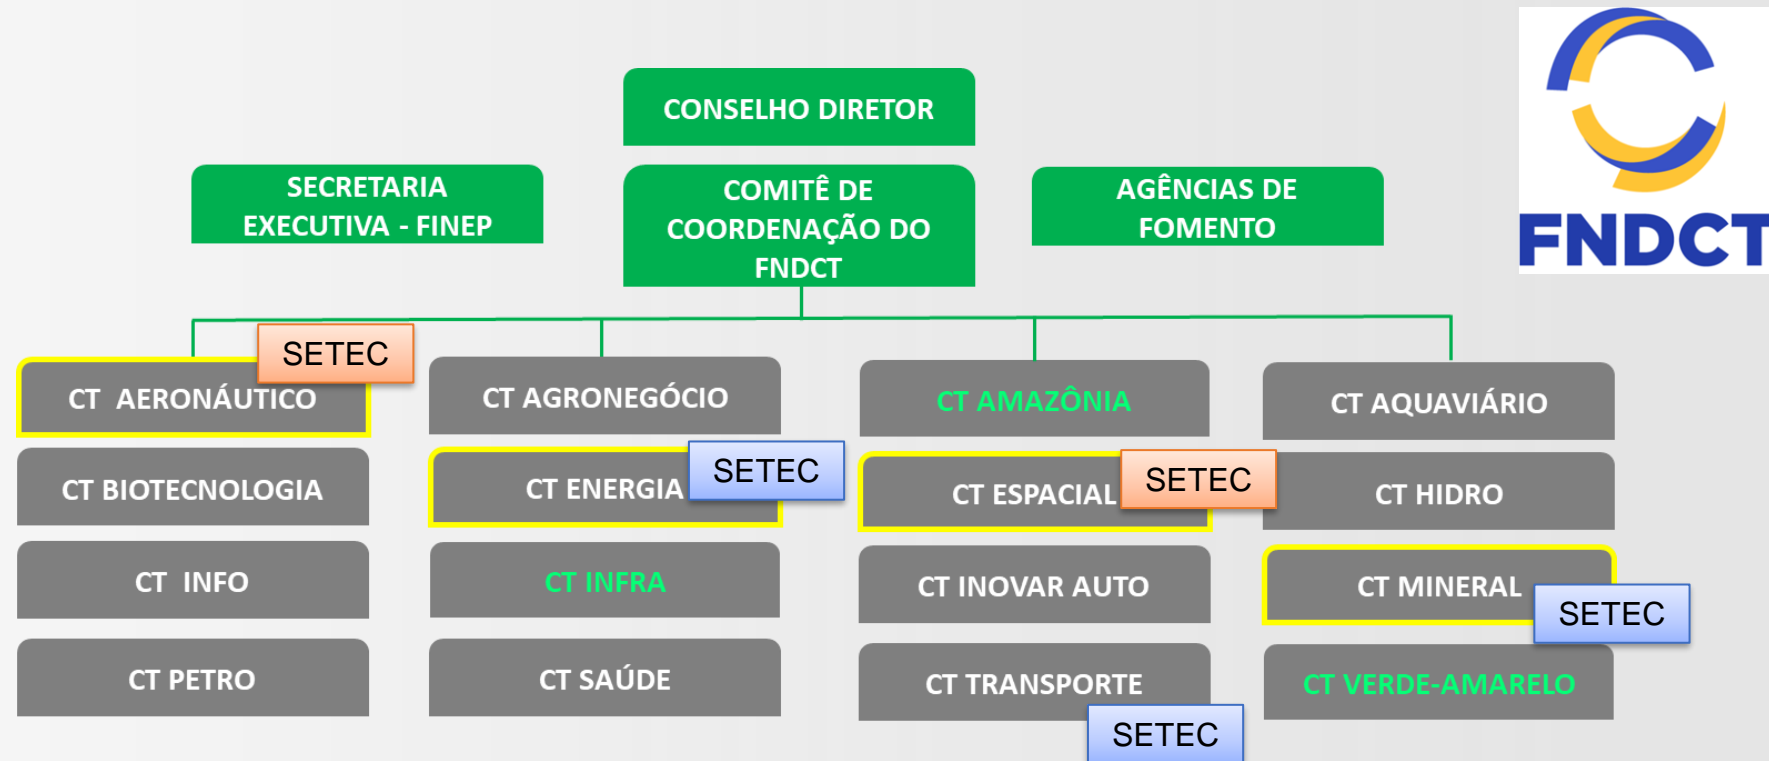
CONSELHO DIRETOR

SECRETARIA EXECUTIVA - FINEP

COMITÊ DE COORDENAÇÃO DO FNDCT

AGÊNCIAS DE FOMENTO

FNDCT

SETEC
CT AERONÁUTICO

CT AGRONEGÓCIO

CT AMAZÔNIA

CT AQUAVIÁRIO

CT BIOTECNOLOGIA

CT ENERGIA
SETEC

CT ESPACIAL
SETEC

CT HIDRO

CT INFO

CT INFRA

CT INOVAR AUTO

CT MINERAL
SETEC

CT PETRO

CT SAÚDE

CT TRANSPORTE
SETEC

CT VERDE-AMARELO